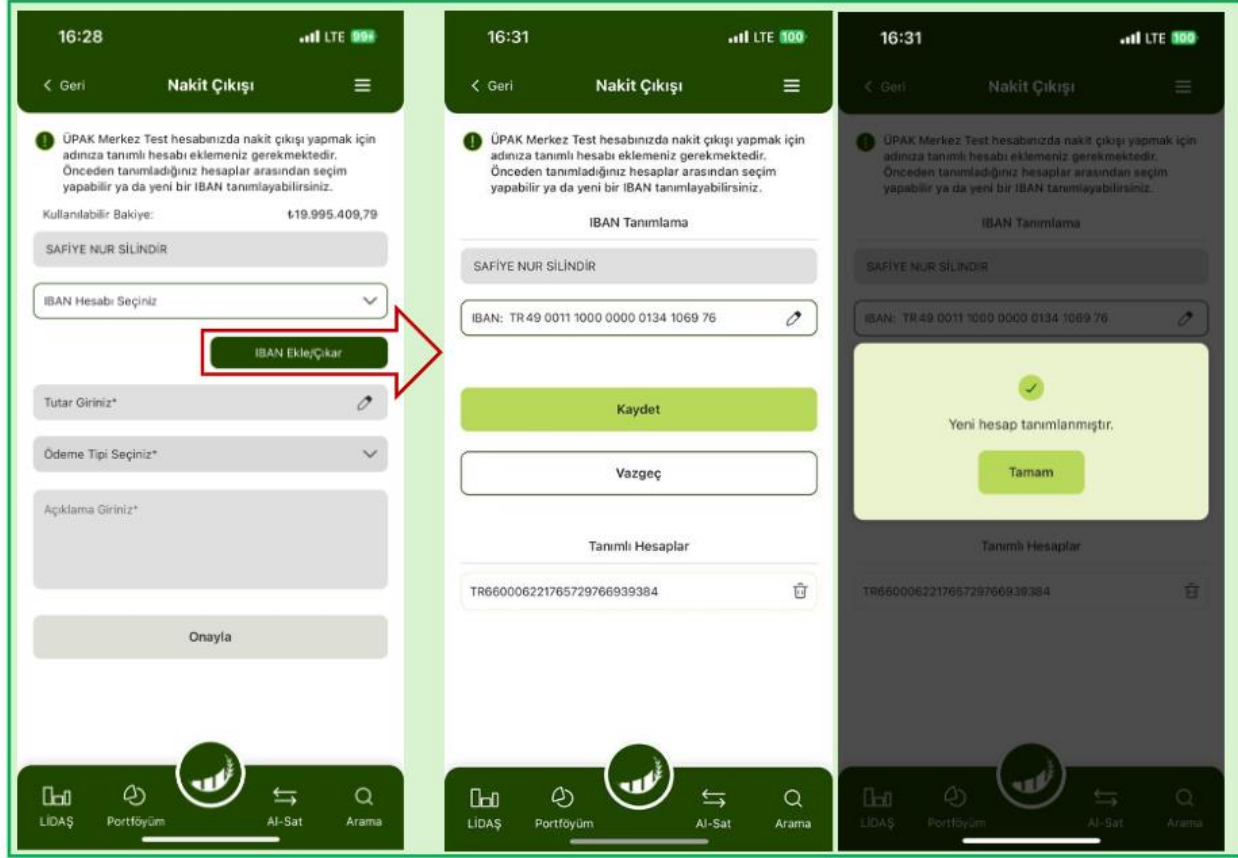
16:28
LTE 99+
< Geri
Nakit Çıkışı

ÜPAK Merkez Test hesabınızda nakit çıkışı yapmak için adınıza tanımlı hesabı eklemeniz gerekmektedir. Önceden tanımladığınız hesaplar arasından seçim yapabilir ya da yeni bir IBAN tanımlayabilirsiniz.

Kullanılabilir Bakiye: ₺19.995.409,79

SAFİYE NUR SİLİNDİR

IBAN Hesabı Seçiniz

IBAN Ekle/Çıkar

Tutar Giriniz*

Ödeme Tipi Seçiniz*

Açıklama Giriniz*

Onayla

LİDAŞ Portföyüm Al-Sat Arama

16:31
LTE 100
< Geri
Nakit Çıkışı

ÜPAK Merkez Test hesabınızda nakit çıkışı yapmak için adınıza tanımlı hesabı eklemeniz gerekmektedir. Önceden tanımladığınız hesaplar arasından seçim yapabilir ya da yeni bir IBAN tanımlayabilirsiniz.

IBAN Tanımlama

SAFİYE NUR SİLİNDİR

IBAN: TR 49 0011 1000 0000 0134 1069 76

Kaydet

Vazgeç

Tanımlı Hesaplar

TR660006221765729766939384

LİDAŞ Portföyüm Al-Sat Arama

16:31
LTE 100
< Geri
Nakit Çıkışı

ÜPAK Merkez Test hesabınızda nakit çıkışı yapmak için adınıza tanımlı hesabı eklemeniz gerekmektedir. Önceden tanımladığınız hesaplar arasından seçim yapabilir ya da yeni bir IBAN tanımlayabilirsiniz.

IBAN Tanımlama

SAFİYE NUR SİLİNDİR

IBAN: TR 49 0011 1000 0000 0134 1069 76

Yeni hesap tanımlanmıştır.

Tamam

Tanımlı Hesaplar

TR660006221765729766939384

LİDAŞ Portföyüm Al-Sat Arama